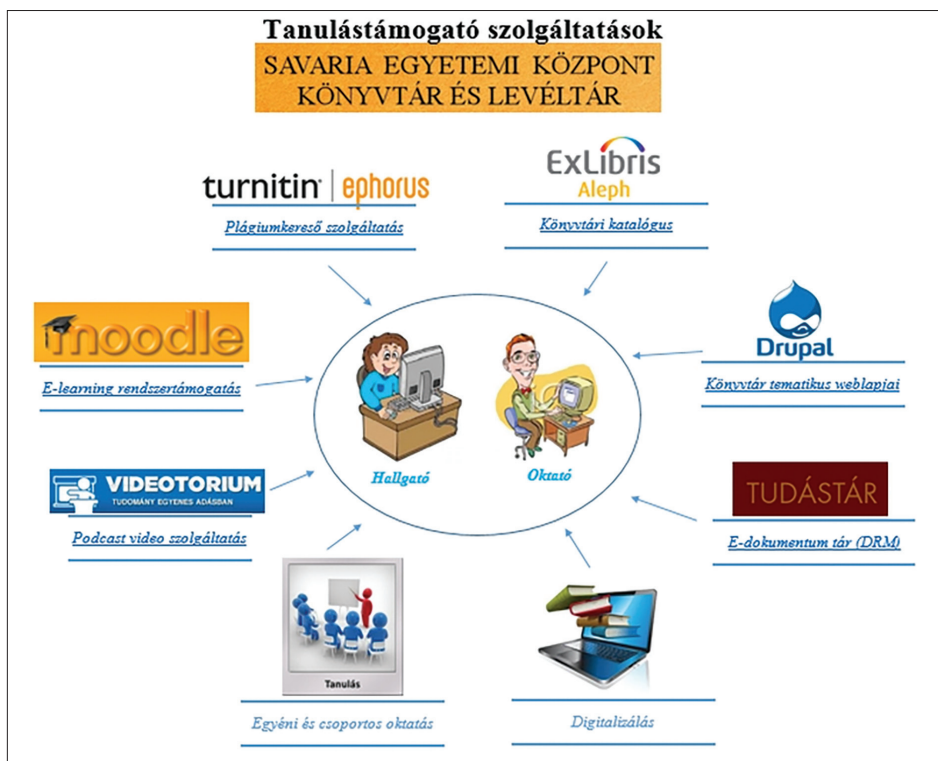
Tanulástámogató szolgáltatások

SAVARIA EGYETEMI KÖZPONT
KÖNYVTÁR ÉS LEVÉLTÁR

turnitin | ephorus
Plágiumkereső szolgáltatás

ExLibris
Aleph
Könyvtári katalógus

moodle
E-learning rendszertámogatás

Drupal
Könyvtár tematikus weblapjai

Hallgató

Oktató

VIDEOTORIUM
TUDOMÁNY EGYENES ADÁSBAN
Podcast video szolgáltatás

TUDÁSTÁR
E-dokumentum tár (DRM)

Tanulás
Egyéni és csoportos oktatás

Digitalizálás